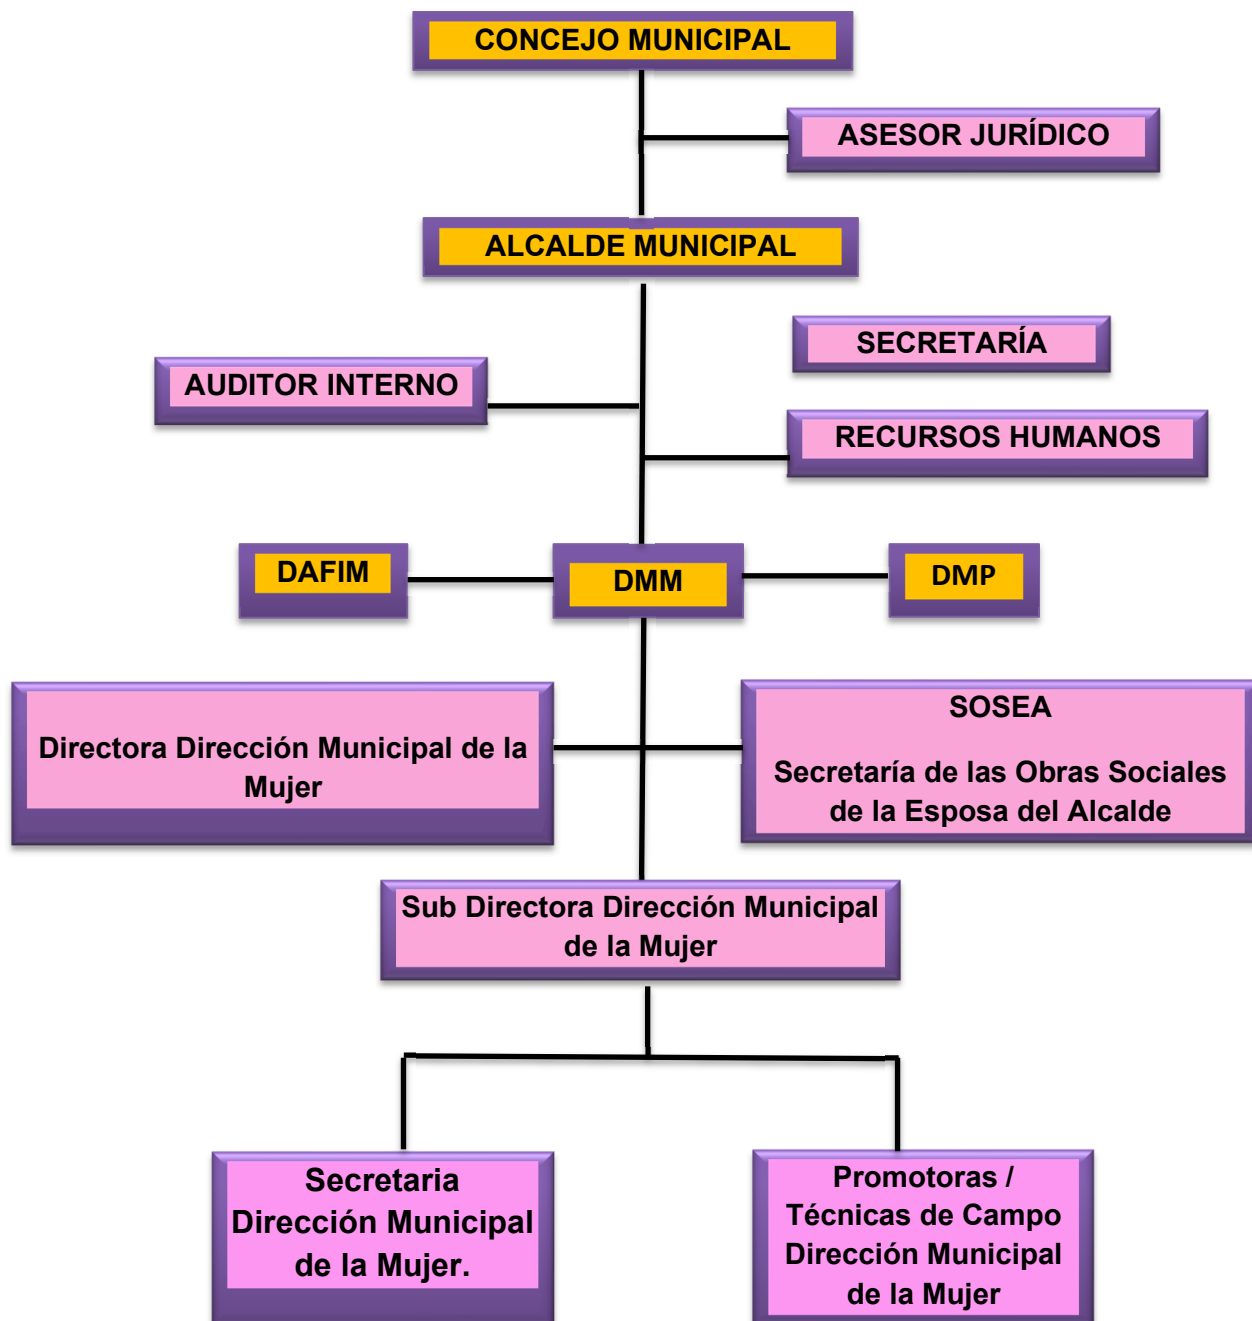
CONCEJO MUNICIPAL

ASESOR JURÍDICO

ALCALDE MUNICIPAL

SECRETARÍA

AUDITOR INTERNO

RECURSOS HUMANOS

DAFIM

DMM

DMP

Directora Dirección Municipal de la Mujer

SOSEA

Secretaría de las Obras Sociales de la Esposa del Alcalde

Sub Directora Dirección Municipal de la Mujer

Secretaria Dirección Municipal de la Mujer.

Promotoras / Técnicas de Campo Dirección Municipal de la Mujer